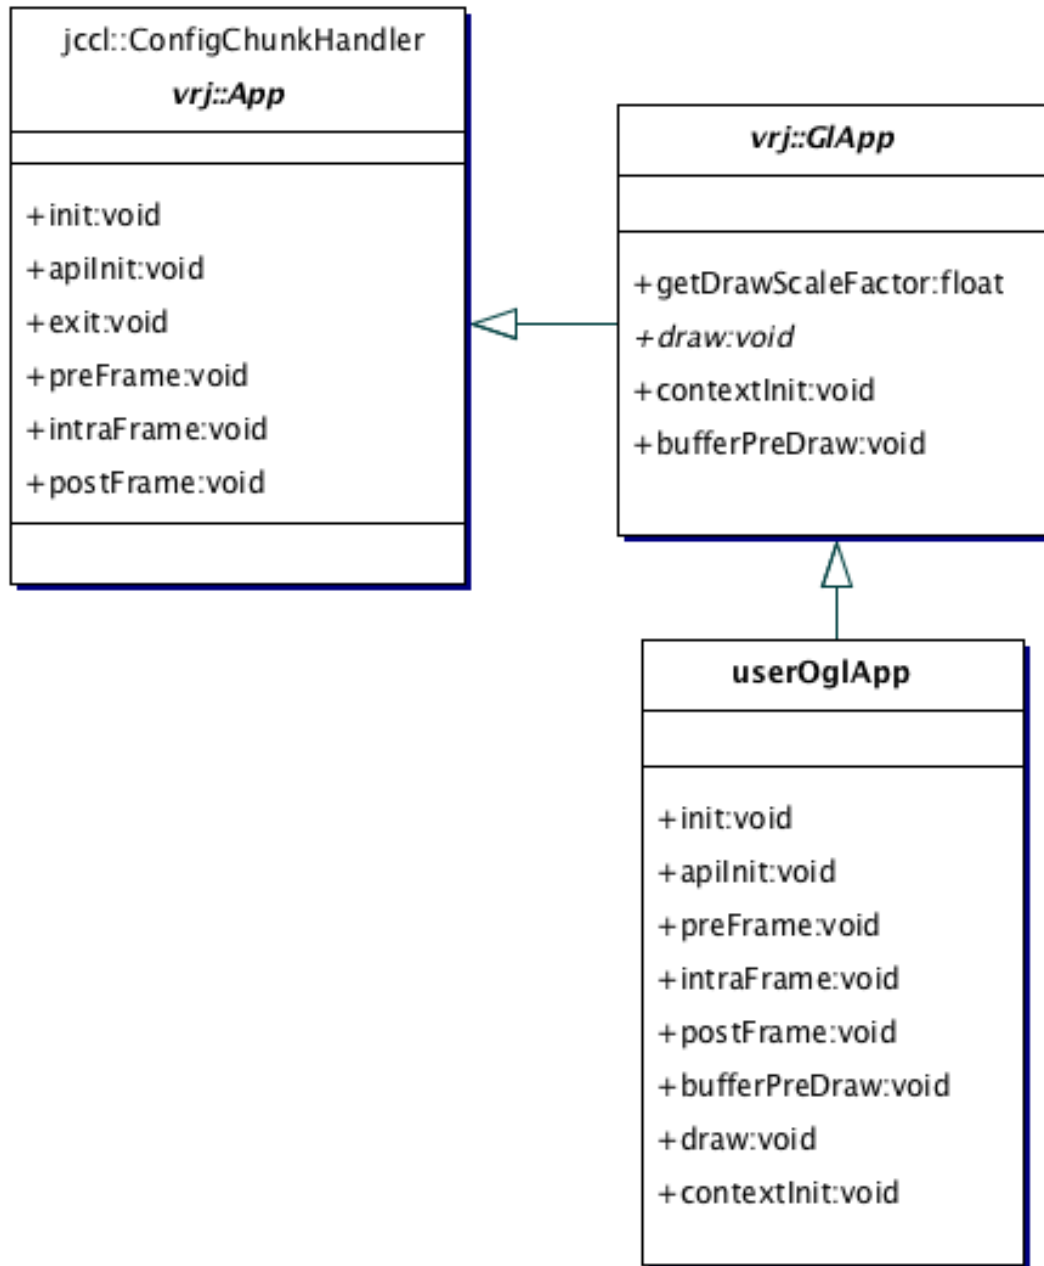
jccl::ConfigChunkHandler
vrj::App

+init:void
+apiInit:void
+exit:void
+preFrame:void
+intraFrame:void
+postFrame:void

vrj::GlApp

+getDrawScaleFactor:float
+draw:void
+contextInit:void
+bufferPreDraw:void

userOglApp

+init:void
+apiInit:void
+preFrame:void
+intraFrame:void
+postFrame:void
+bufferPreDraw:void
+draw:void
+contextInit:void